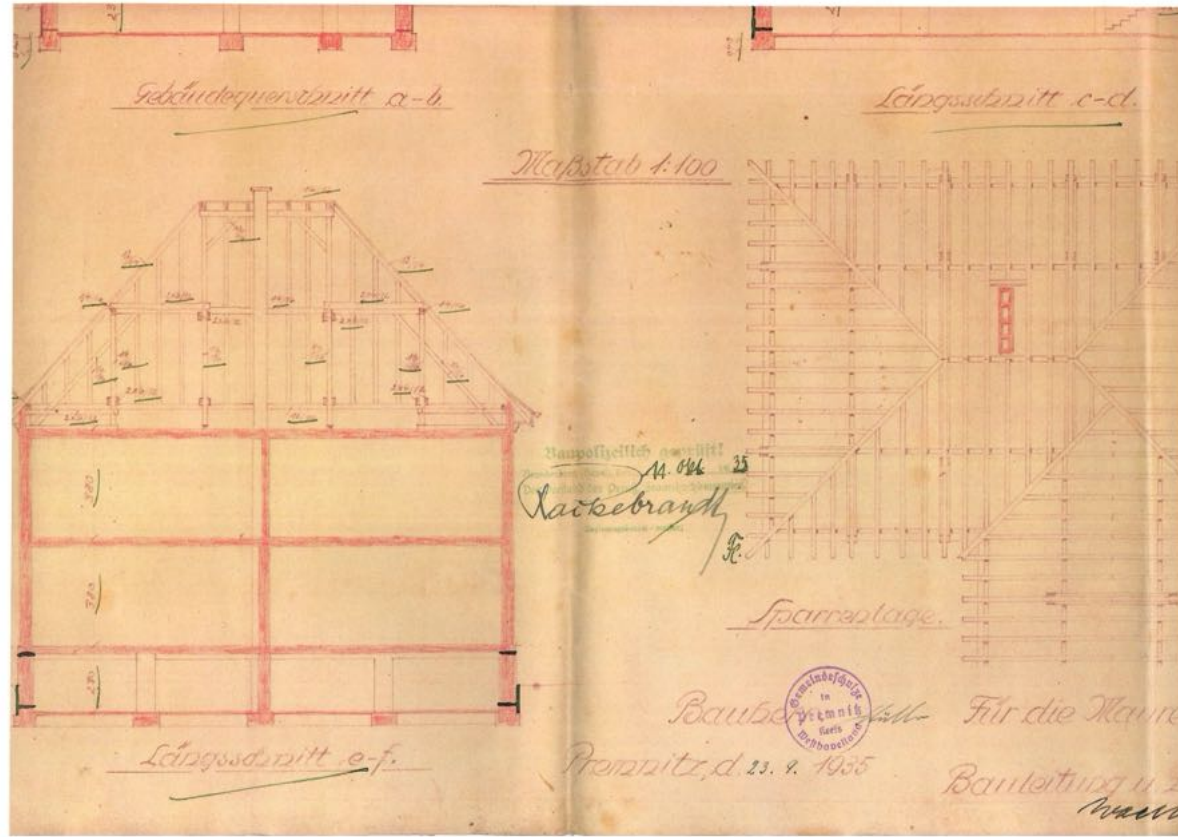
Gebäudequerschnitt a-b.

Längsschnitt c-d.

Maßstab 1:100

Baupolizeilich genehmigt!
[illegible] 14. Okt. 1935
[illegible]
Kaikebrandt
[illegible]
Fr.

Sparrenlage.

Gemeindeschulze in Premnitz Kreis Westhavelland

Bauherr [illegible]

Für die Maure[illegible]

Premnitz, d. 23. 9. 1935

Bauleitung u. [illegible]

Längsschnitt e-f.